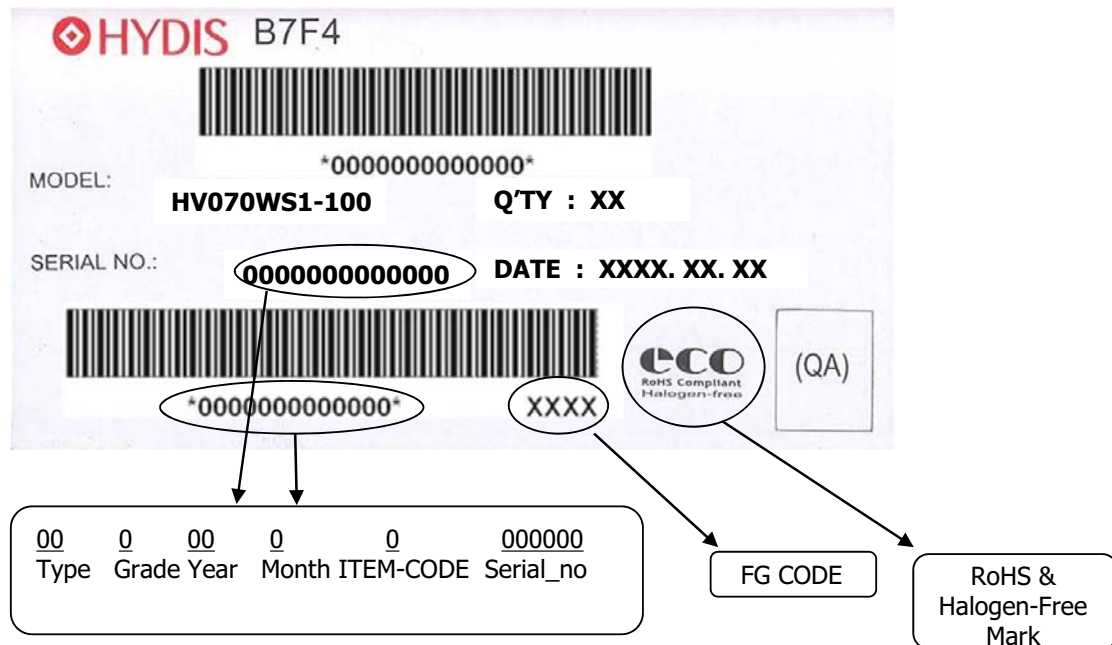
HYDIS B7F4

*0000000000000*

MODEL: HV070WS1-100 Q'TY : XX

SERIAL NO.: 0000000000000 DATE : XXXX. XX. XX

*0000000000000* XXXX

eco
RoHS Compliant
Halogen-free

(QA)

| 00 | 0 | 00 | 0 | 0 | 000000 |
|---|---|---|---|---|---|
| Type | Grade | Year | Month | ITEM-CODE | Serial_no |

FG CODE

RoHS & Halogen-Free Mark